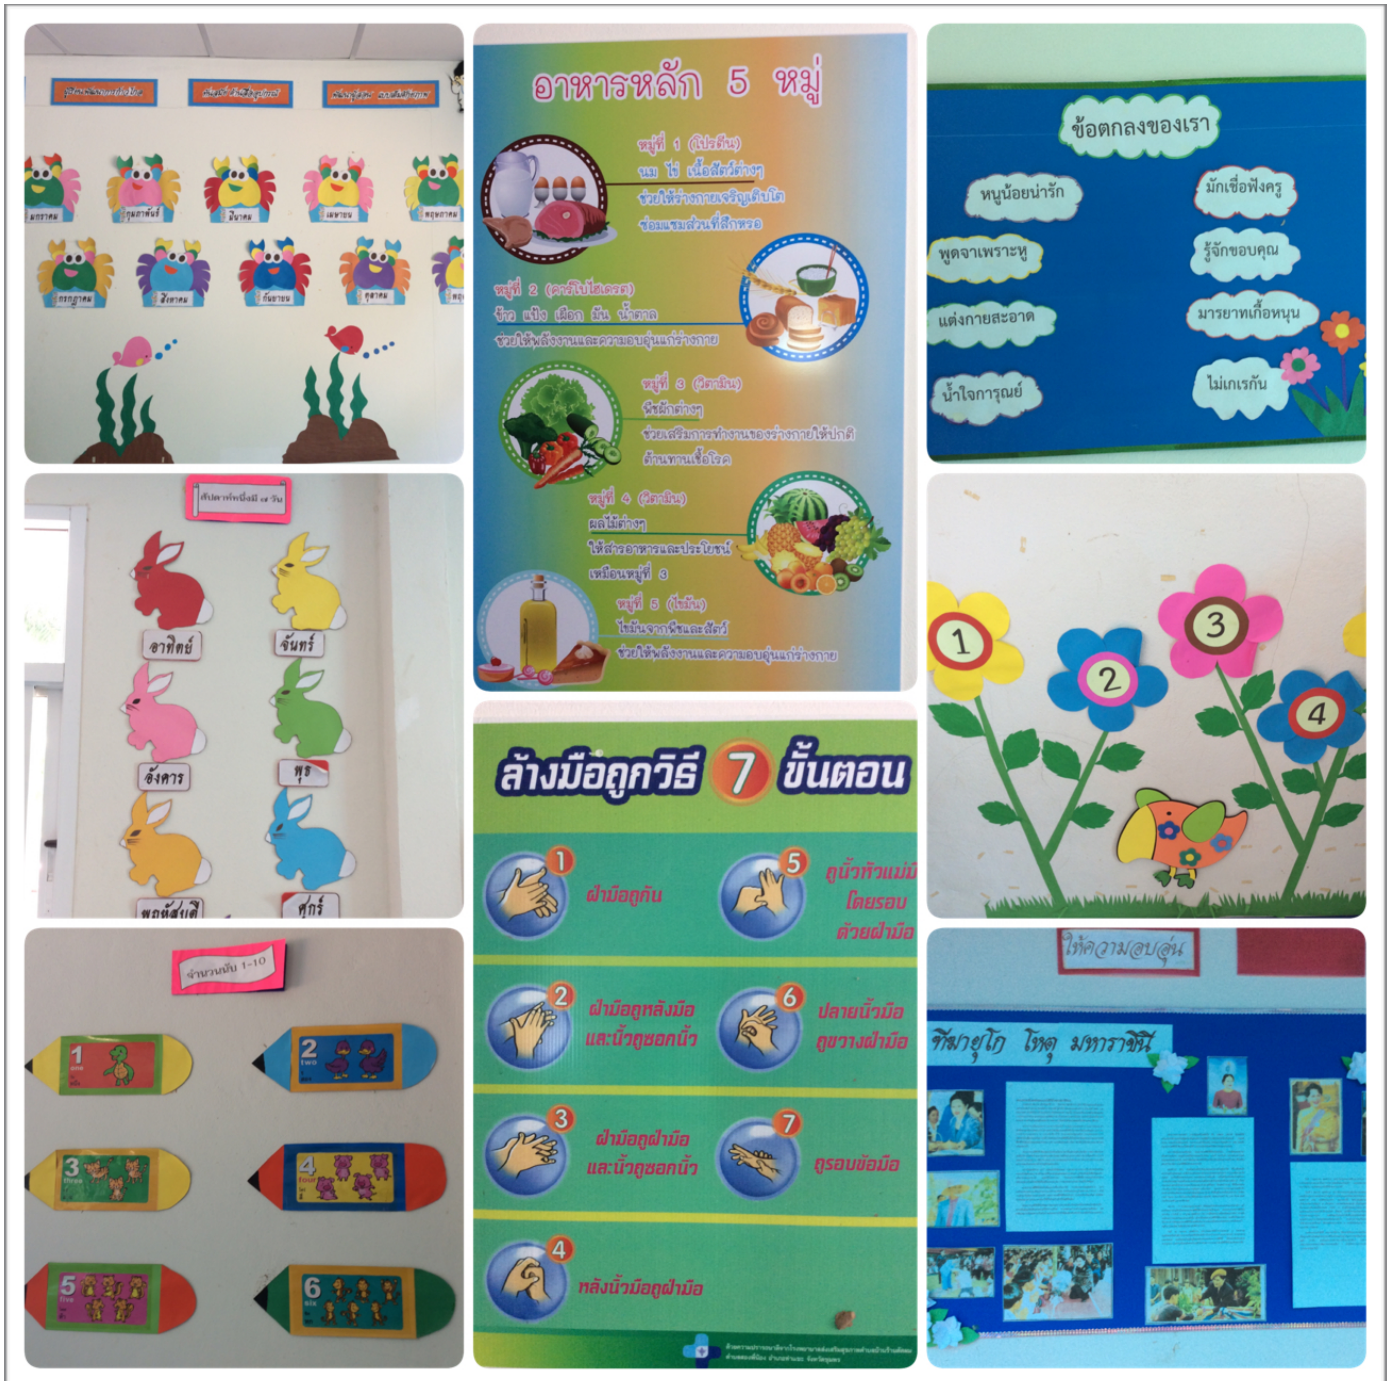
มกราคม กุมภาพันธ์ มีนาคม เมษายน พฤษภาคม
กรกฎาคม สิงหาคม กันยายน ตุลาคม

อาหารหลัก 5 หมู่

หมู่ที่ 1 (โปรตีน)
นม ไข่ เนื้อสัตว์ต่างๆ
ช่วยให้ร่างกายเจริญเติบโต
ซ่อมแซมส่วนที่สึกหรอ

หมู่ที่ 2 (คาร์โบไฮเดรต)
ข้าว แป้ง เผือก มัน น้ำตาล
ช่วยให้พลังงานและความอบอุ่นแก่ร่างกาย

หมู่ที่ 3 (วิตามิน)
พืชผักต่างๆ
ช่วยเสริมการทำงานของร่างกายให้ปกติ
ต้านทานเชื้อโรค

หมู่ที่ 4 (วิตามิน)
ผลไม้ต่างๆ
ให้สารอาหารและประโยชน์
เหมือนหมู่ที่ 3

หมู่ที่ 5 (ไขมัน)
ไขมันจากพืชและสัตว์
ช่วยให้พลังงานและความอบอุ่นแก่ร่างกาย

ข้อตกลงของเรา
หนูน้อยน่ารัก
มักเชื่อฟังครู
พูดจาเพราะหู
รู้จักขอบคุณ
แต่งกายสะอาด
มารยาทเกื้อหนุน
น้ำใจการุณย์
ไม่เกเรกัน

สัปดาห์หนึ่งมี ๗ วัน
อาทิตย์
จันทร์
อังคาร
พุธ
พฤหัสบดี
ศุกร์

ล้างมือถูกวิธี 7 ขั้นตอน
1 ฝ่ามือถูกัน
2 ฝ่ามือถูหลังมือ และนิ้วถูซอกนิ้ว
3 ฝ่ามือถูฝ่ามือ และนิ้วถูซอกนิ้ว
4 หลังนิ้วมือถูฝ่ามือ
5 ถูนิ้วหัวแม่มือ โดยรอบ ด้วยฝ่ามือ
6 ปลายนิ้วมือ ถูขวางฝ่ามือ
7 ถูรอบข้อมือ

1 2 3 4

จำนวนนับ 1-10
1 one
2 two
3 three
4 four
5 five
6 six

ให้ความอบอุ่น
ทีฆายุโก โหตุ มหาราชินี